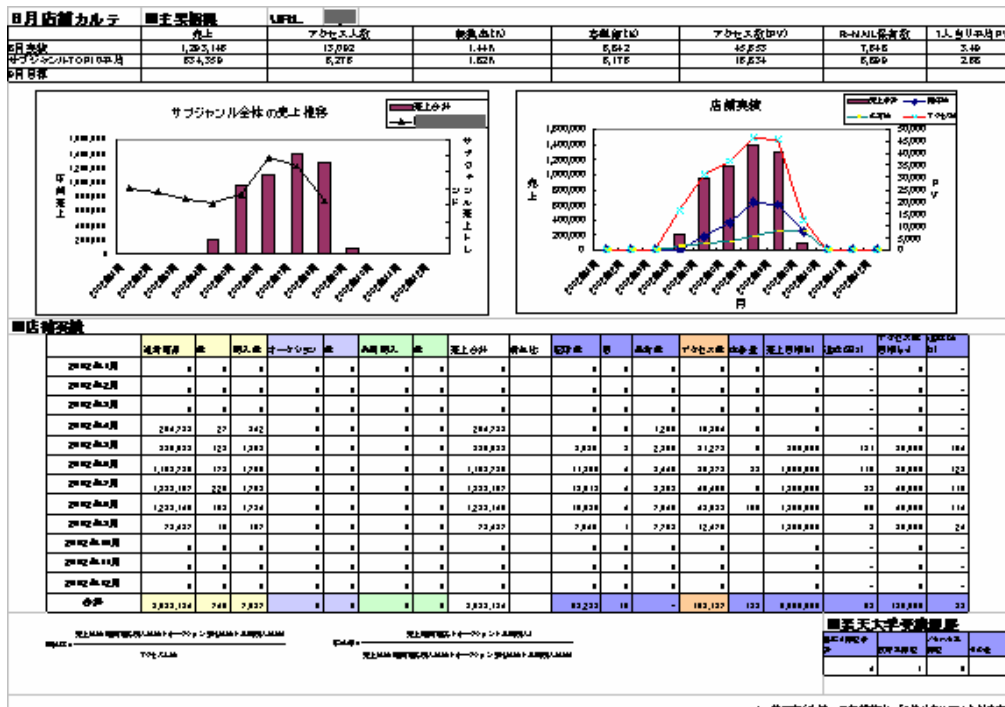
8月店舗カルテ ■主要指標 URL

| | 売上 | アクセス人数 | 転換率(%) | 客単価(¥) | アクセス数(PV) | R-MAIL保有数 | 1人当り平均PV |
|---|---|---|---|---|---|---|---|
| 8月実績 | 1,293,148 | 13,092 | 1.44% | 6,842 | 48,553 | 7,848 | 3.49 |
| サブジャンルTOP10平均 | 834,359 | 8,275 | 1.62% | 6,175 | 18,534 | 5,899 | 2.85 |
| 9月目標 | | | | | | | |

サブジャンル全体の売上推移
売上合計
月間売上
サブジャンル売上トレンド

店舗実績
売上合計
売上
PV
月

■店舗実績

| | 通常販売 | 件 | 購入数 | オークション | 件 | 共同購入 | 件 | 売上合計 | 前月比 | 総件数 | 件 | 総金額 | アクセス数 | 件 | 売上目標(¥) | 達成率(%) | アクセス数目標(¥) | 達成率(%) |
|---|---|---|---|---|---|---|---|---|---|---|---|---|---|---|---|---|---|---|
| 2002年1月 | | | | | | | | | | | | | | | | | | |
| 2002年2月 | | | | | | | | | | | | | | | | | | |
| 2002年3月 | | | | | | | | | | | | | | | | | | |
| 2002年4月 | 204,733 | 27 | 342 | | | | | 204,733 | | | | 1,200 | 10,304 | | | | | |
| 2002年5月 | 938,833 | 123 | 1,303 | | | | | 938,833 | | 3,038 | 3 | 2,300 | 31,273 | | 300,000 | 131 | 30,000 | 104 |
| 2002年6月 | 1,103,738 | 173 | 1,308 | | | | | 1,103,738 | | 11,300 | 4 | 3,440 | 36,273 | 33 | 1,000,000 | 110 | 30,000 | 123 |
| 2002年7月 | 1,333,187 | 228 | 1,703 | | | | | 1,333,187 | | 13,813 | 4 | 3,303 | 48,480 | | 1,300,000 | 33 | 40,000 | 118 |
| 2002年8月 | 1,293,148 | 183 | 1,734 | | | | | 1,293,148 | | 18,838 | 4 | 2,840 | 43,833 | 188 | 1,300,000 | 88 | 40,000 | 114 |
| 2002年9月 | 73,437 | 18 | 187 | | | | | 73,437 | | 7,848 | 1 | 7,783 | 12,478 | | 1,300,000 | 3 | 30,000 | 24 |
| 2002年10月 | | | | | | | | | | | | | | | | | | |
| 2002年11月 | | | | | | | | | | | | | | | | | | |
| 2002年12月 | | | | | | | | | | | | | | | | | | |
| 合計 | 3,833,134 | 748 | 7,837 | | | | | 3,833,134 | | 53,233 | 18 | | 183,137 | 133 | 5,800,000 | 83 | 130,000 | 33 |

■楽天大学受講履歴

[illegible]